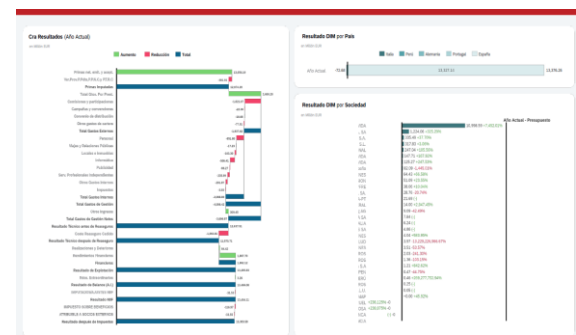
Cta Resultados (Año Actual)

Aumento  Reducción  Total

Primas imp. prob. y cesión
Ex.Prov.(TOTALES y PCNC)
Primas Imputadas
Total Gtos. Por Prest.
Comisiones y participaciones
Compañía y reconversión
Ganancia de distribución
Otros gastos de cuentas
Total Gastos Externos
Personal
Viajes y Relaciones Públicas
Locales e Intereses
Informática
Publicidad
Serv. Profesionales Independientes
Otros Gastos Externos
Impuestos
Total Gastos Internos
Total Gastos de Gestión
Otros Ingresos
Total Gastos de Gestión Netos
Resultado Técnico antes de Reaseguro
Coste Reaseguro Cedido
Resultado Técnico después de Reaseguro
Rendimientos y Balances
Rendimientos Financieros
Financieros
Resultado de Explotación
Res. Extraordinarios
Resultado de Balance (A+L)
DEVOLUCIONES/COSTAS ETC
Resultado NIIF
IMPUESTO SOBRE BENEFICIOS
ATRIBUIBLE A SOCIOS EXTERNOS
Resultado después de Impuestos

Resultado DIM por País

Italia  Perú  Alemania  Portugal  España

Año Actual

Resultado DIM por Sociedad

Año Actual - Presupuesto